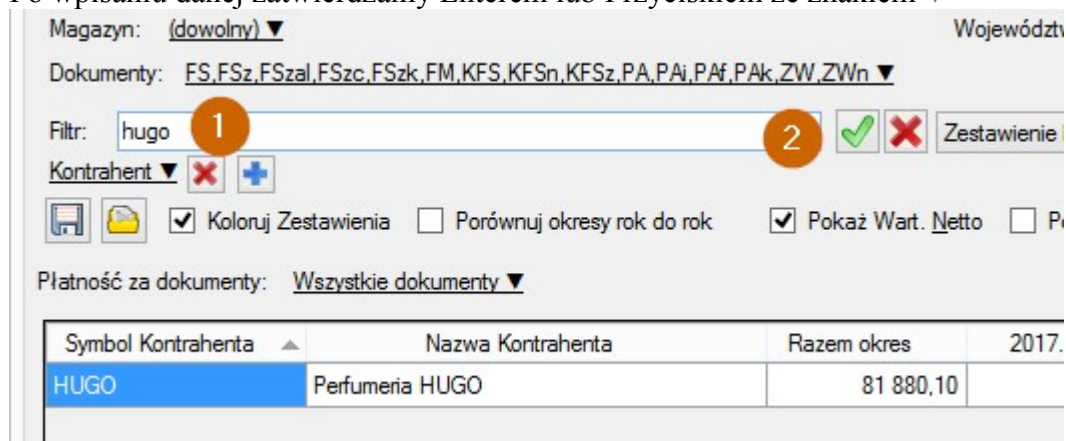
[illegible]

Magazyn: (dowolny) ▼

Województw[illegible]

Dokumenty: FS,FSz,FSzal,FSzc,FSzk,FM,KFS,KFSn,KFSz,PA,PAi,PAf,PAk,ZW,ZWn ▼

Filtr: hugo

1

2

Zestawienie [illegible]

Kontrahent ▼

Koloruj Zestawienia

Porównuj okresy rok do rok

Pokaż Wart. Netto

P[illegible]

Płatność za dokumenty: Wszystkie dokumenty ▼

| Symbol Kontrahenta | Nazwa Kontrahenta | Razem okres | 2017.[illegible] |
|---|---|---|---|
| HUGO | Perfumeria HUGO | 81 880,10 | |